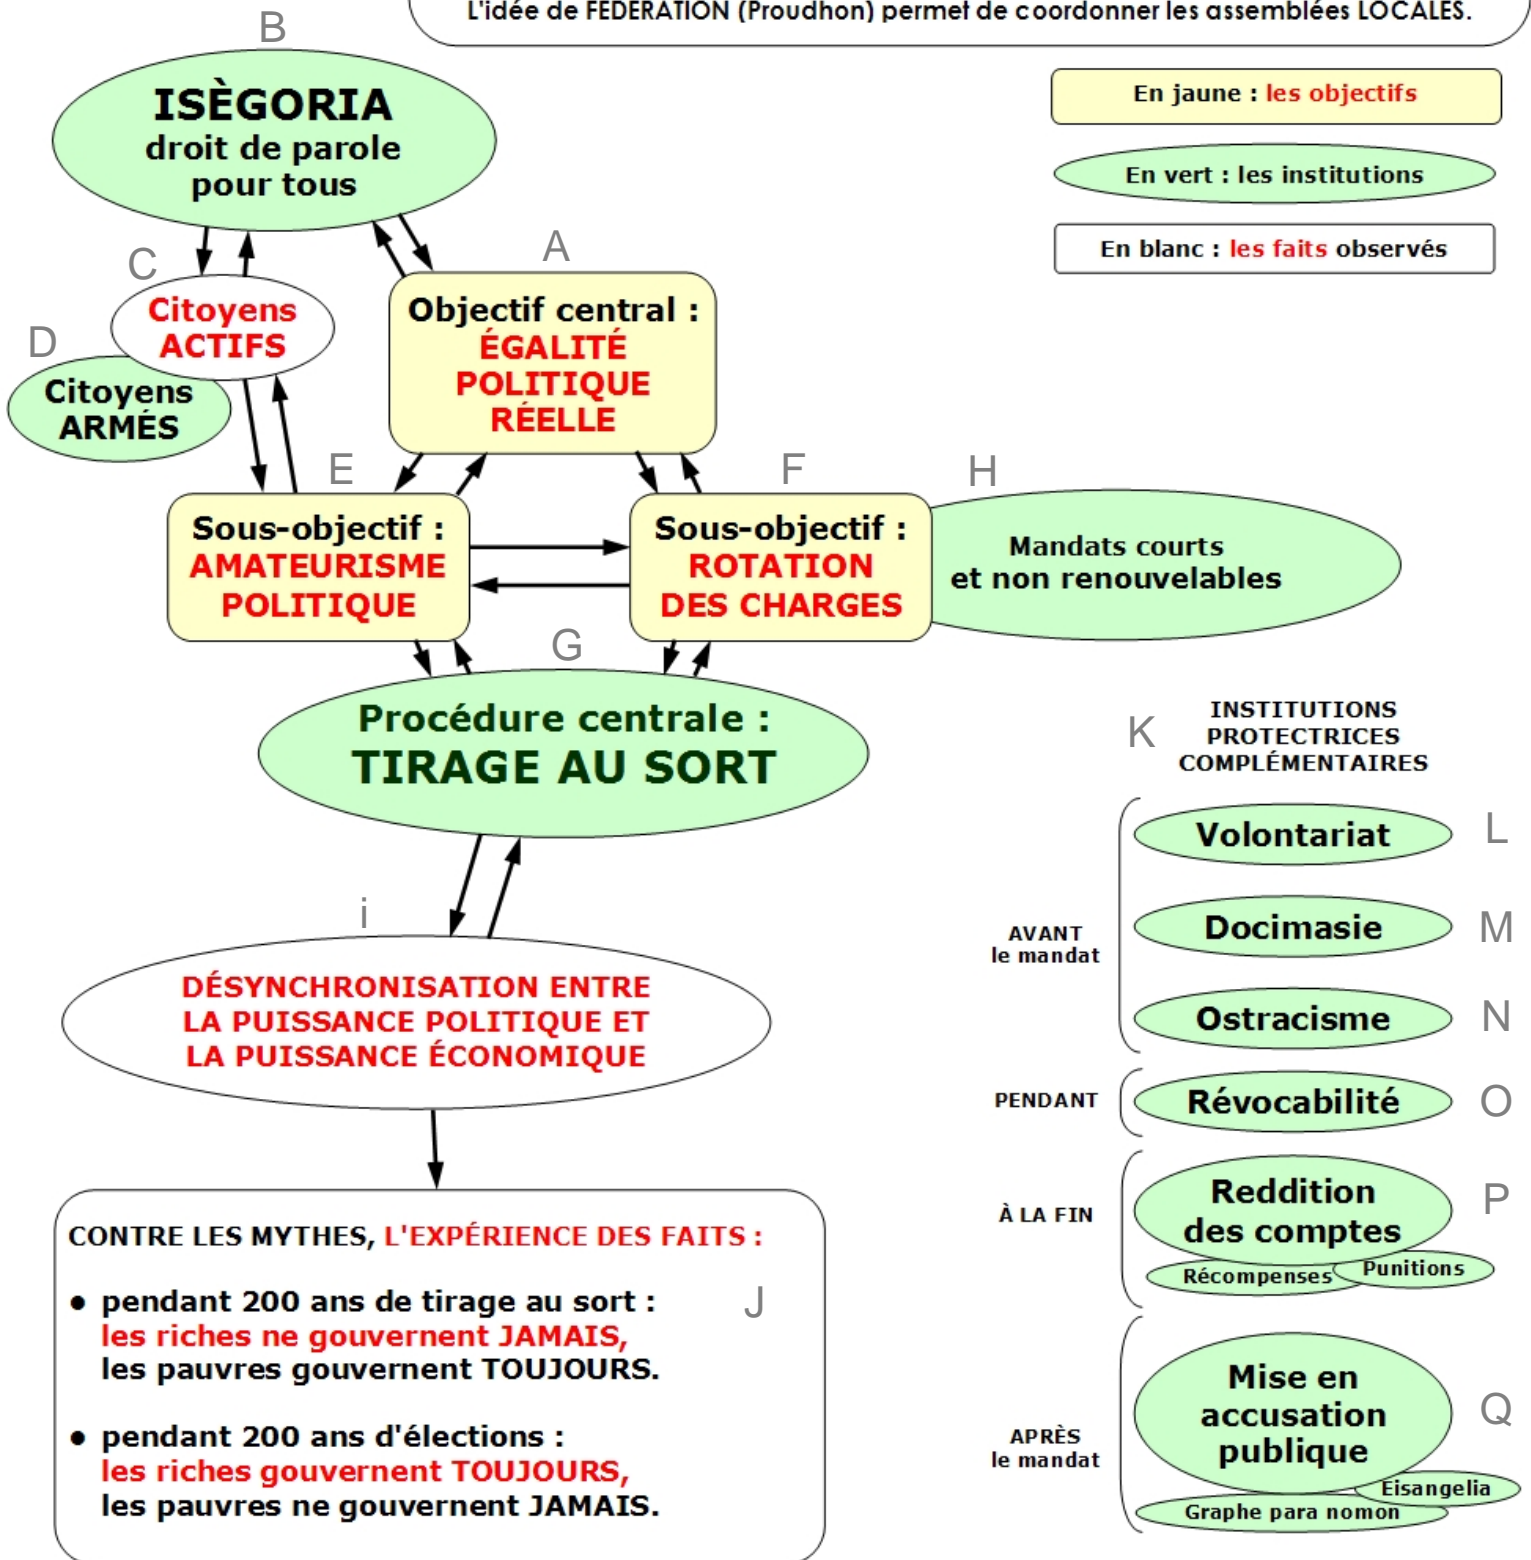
L'idée de FEDERATION (Proudhon) permet de coordonner les assemblées LOCALES.

En jaune : les objectifs

En vert : les institutions

En blanc : les faits observés

B
ISÈGORIA
droit de parole pour tous

C
Citoyens ACTIFS

D
Citoyens ARMÉS

A
Objectif central : ÉGALITÉ POLITIQUE RÉELLE

E
Sous-objectif : AMATEURISME POLITIQUE

F
Sous-objectif : ROTATION DES CHARGES

H
Mandats courts et non renouvelables

G
Procédure centrale : TIRAGE AU SORT

i
DÉSYNCHRONISATION ENTRE LA PUISSANCE POLITIQUE ET LA PUISSANCE ÉCONOMIQUE

CONTRE LES MYTHES, L'EXPÉRIENCE DES FAITS :

J

• pendant 200 ans de tirage au sort : les riches ne gouvernent JAMAIS, les pauvres gouvernent TOUJOURS.

• pendant 200 ans d'élections : les riches gouvernent TOUJOURS, les pauvres ne gouvernent JAMAIS.

K
INSTITUTIONS PROTECTRICES COMPLÉMENTAIRES

AVANT le mandat
Volontariat L
Docimasie M
Ostracisme N

PENDANT
Révocabilité O

À LA FIN
Reddition des comptes P
Récompenses
Punitions

APRÈS le mandat
Mise en accusation publique Q
Eisangelia
Graphe para nomon